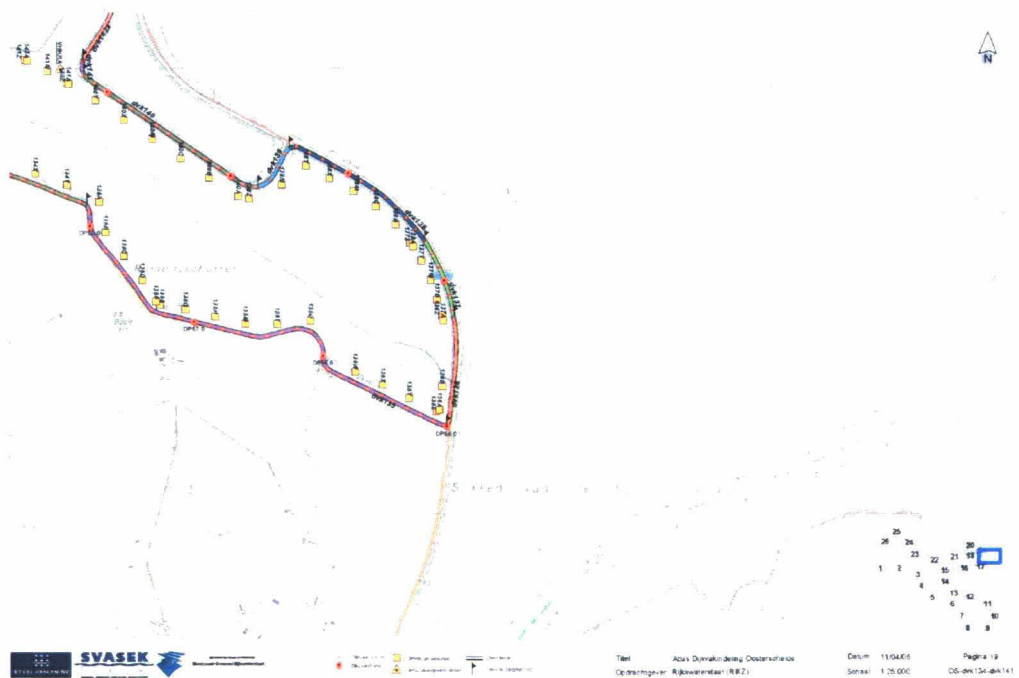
N

DP57.0

DP59.0

DP59.5

DP60.0

25
26 24
23
22 21 20
19 18
1 2 3 15 16 17
4 14
5 13
6 12
11
7 10
8 9

SVASEK

Titel Atlas Dijkvakindeling Oosterschelde
Opdrachtgever Rijkswaterstaat (RIKZ)

Datum 11/04/06
Schaal 1:25.000

Pagina 19
OS-dvk134-dvk141